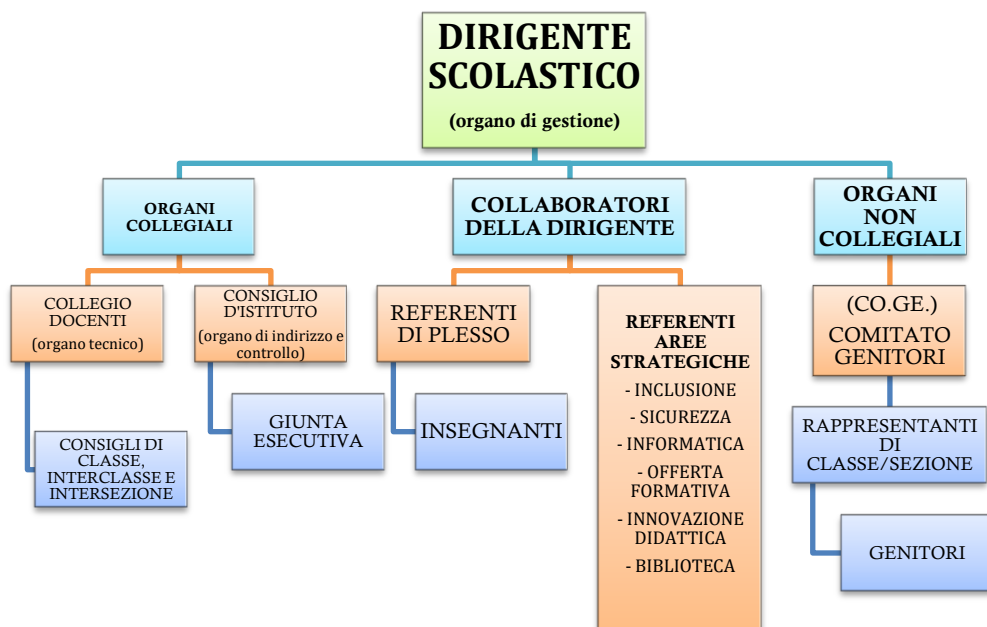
DIRIGENTE SCOLASTICO
(organo di gestione)

ORGANI COLLEGIALI

COLLEGIO DOCENTI
(organo tecnico)

CONSIGLI DI CLASSE, INTERCLASSE E INTERSEZIONE

CONSIGLIO D'ISTITUTO
(organo di indirizzo e controllo)

GIUNTA ESECUTIVA

COLLABORATORI DELLA DIRIGENTE

REFERENTI DI PLESSO

INSEGNANTI

REFERENTI AREE STRATEGICHE
- INCLUSIONE
- SICUREZZA
- INFORMATICA
- OFFERTA FORMATIVA
- INNOVAZIONE DIDATTICA
- BIBLIOTECA

ORGANI NON COLLEGIALI

(CO.GE.)
COMITATO GENITORI

RAPPRESENTANTI DI CLASSE/SEZIONE

GENITORI